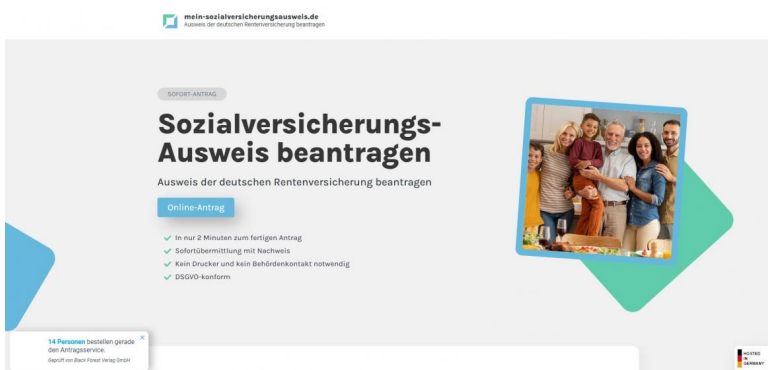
mein-sozialversicherungsausweis.de
Ausweis der deutschen Rentenversicherung beantragen

SOFORT-ANTRAG

Sozialversicherungs-Ausweis beantragen

Ausweis der deutschen Rentenversicherung beantragen

Online-Antrag

In nur 2 Minuten zum fertigen Antrag
Sofortübermittlung mit Nachweis
Kein Drucker und kein Behördenkontakt notwendig
DSGVO-konform

14 Personen bestellen gerade den Antragsservice.
Geprüft von Black Forest Verlag GmbH

HOSTED IN GERMANY